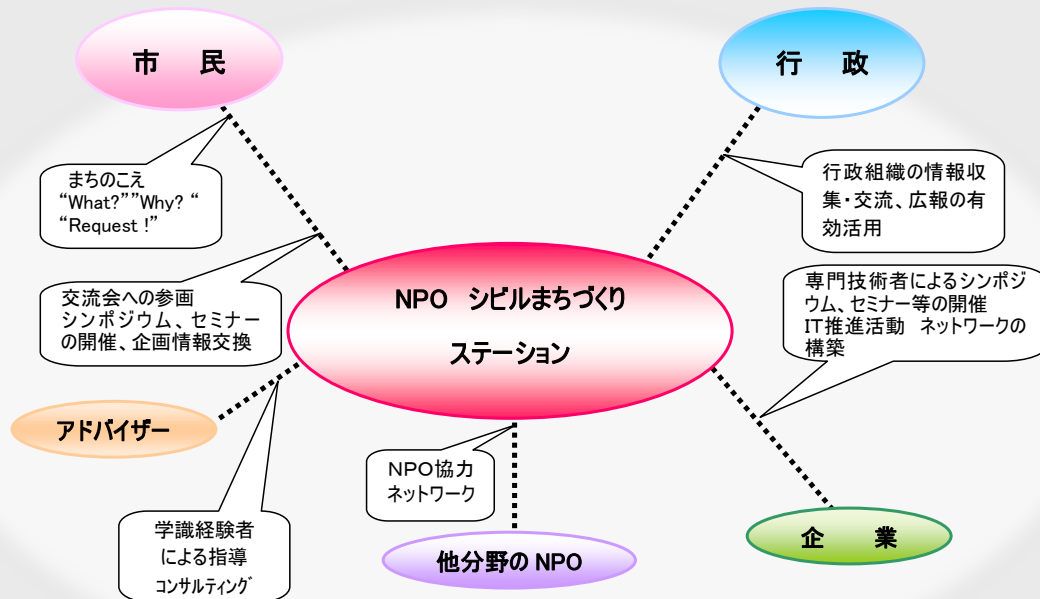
市　民

行　政

まちのこえ
"What?""Why? "
"Request !"

行政組織の情報収集・交流、広報の有効活用

専門技術者によるシンポジウム、セミナー等の開催
IT推進活動　ネットワークの構築

交流会への参画
シンポジウム、セミナーの開催、企画情報交換

NPO　シビルまちづくり
ステーション

アドバイザー

NPO協力
ネットワーク

学識経験者
による指導
コンサルティング

他分野の NPO

企　業